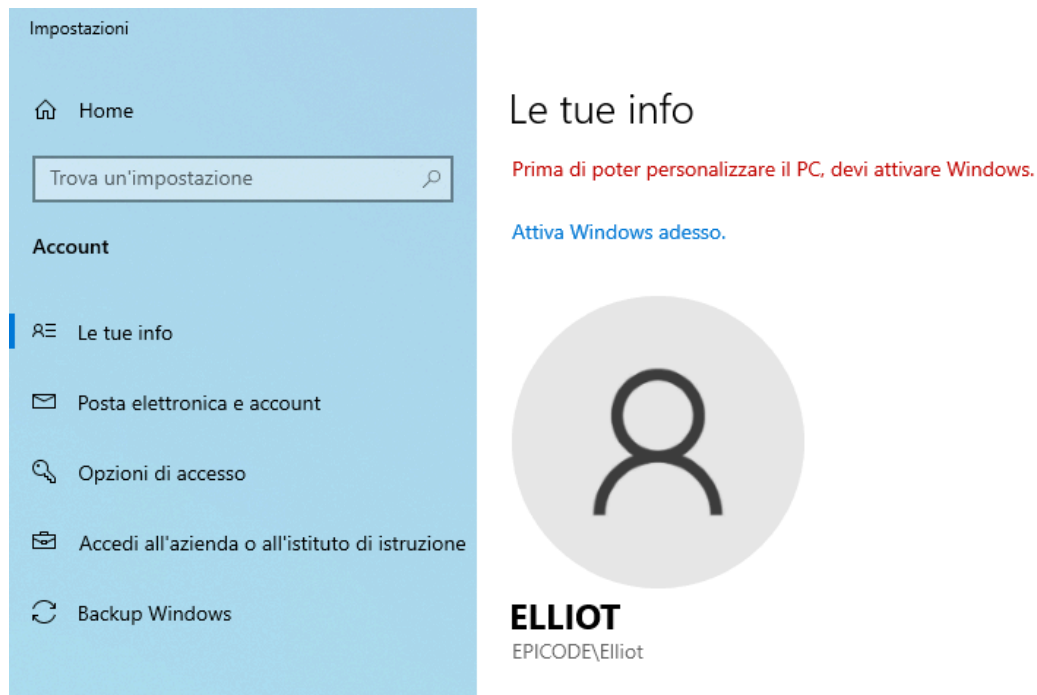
Impostazioni

Home

Trova un'impostazione

Account

Le tue info

Posta elettronica e account

Opzioni di accesso

Accedi all'azienda o all'istituto di istruzione

Backup Windows

Le tue info

Prima di poter personalizzare il PC, devi attivare Windows.

Attiva Windows adesso.

ELLIOT

EPICODE\Elliot